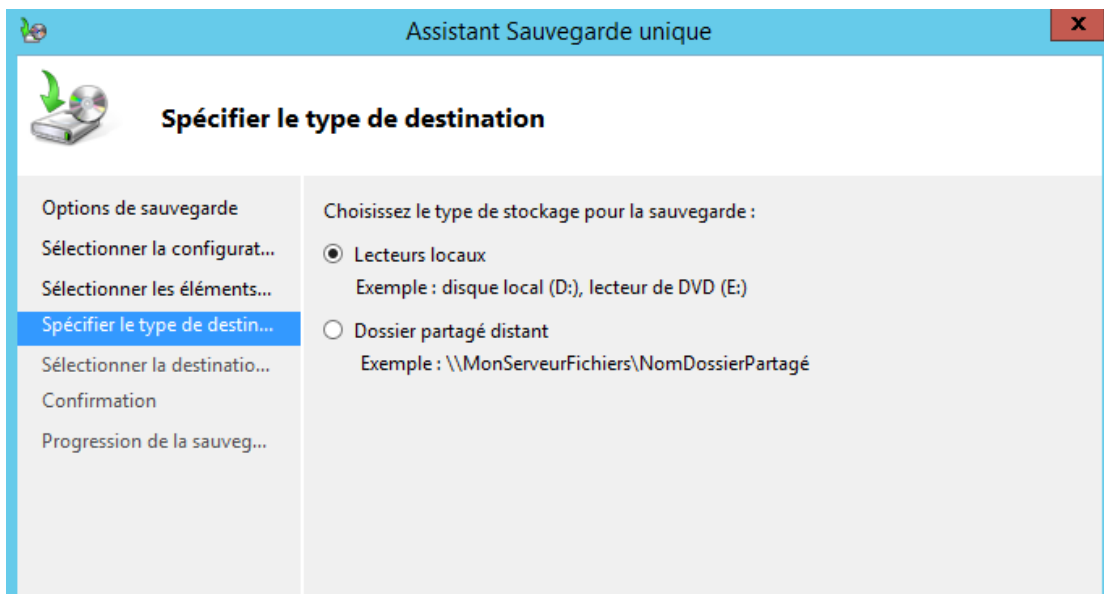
Assistant Sauvegarde unique

x

Spécifier le type de destination

Options de sauvegarde
Sélectionner la configurat...
Sélectionner les éléments...
Spécifier le type de destin...
Sélectionner la destinatio...
Confirmation
Progression de la sauveg...

Choisissez le type de stockage pour la sauvegarde :

Lecteurs locaux
Exemple : disque local (D:), lecteur de DVD (E:)

Dossier partagé distant
Exemple : \\MonServeurFichiers\NomDossierPartagé